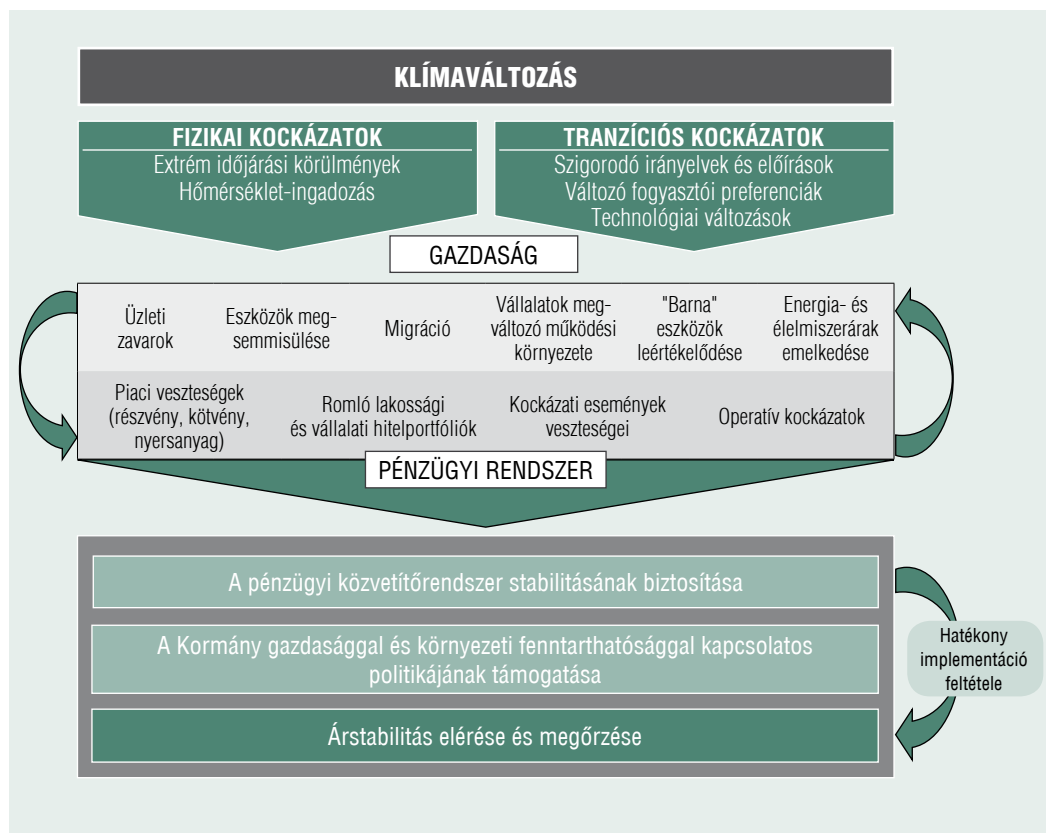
KLÍMAVÁLTOZÁS

FIZIKAI KOCKÁZATOK
Extrém időjárási körülmények
Hőmérséklet-ingadozás

TRANZÍCIÓS KOCKÁZATOK
Szigorodó irányelvek és előírások
Változó fogyasztói preferenciák
Technológiai változások

GAZDASÁG

Üzleti zavarok

Eszközök megsemmisülése

Migráció

Vállalatok megváltozó működési környezete

"Barna" eszközök leértékelődése

Energia- és élelmiszerárak emelkedése

Piaci veszteségek (részvény, kötvény, nyersanyag)

Romló lakossági és vállalati hitelportfóliók

Kockázati események veszteségei

Operatív kockázatok

PÉNZÜGYI RENDSZER

A pénzügyi közvetítőrendszer stabilitásának biztosítása

A Kormány gazdasággal és környezeti fenntarthatósággal kapcsolatos politikájának támogatása

Árstabilitás elérése és megőrzése

Hatékony implementáció feltétele